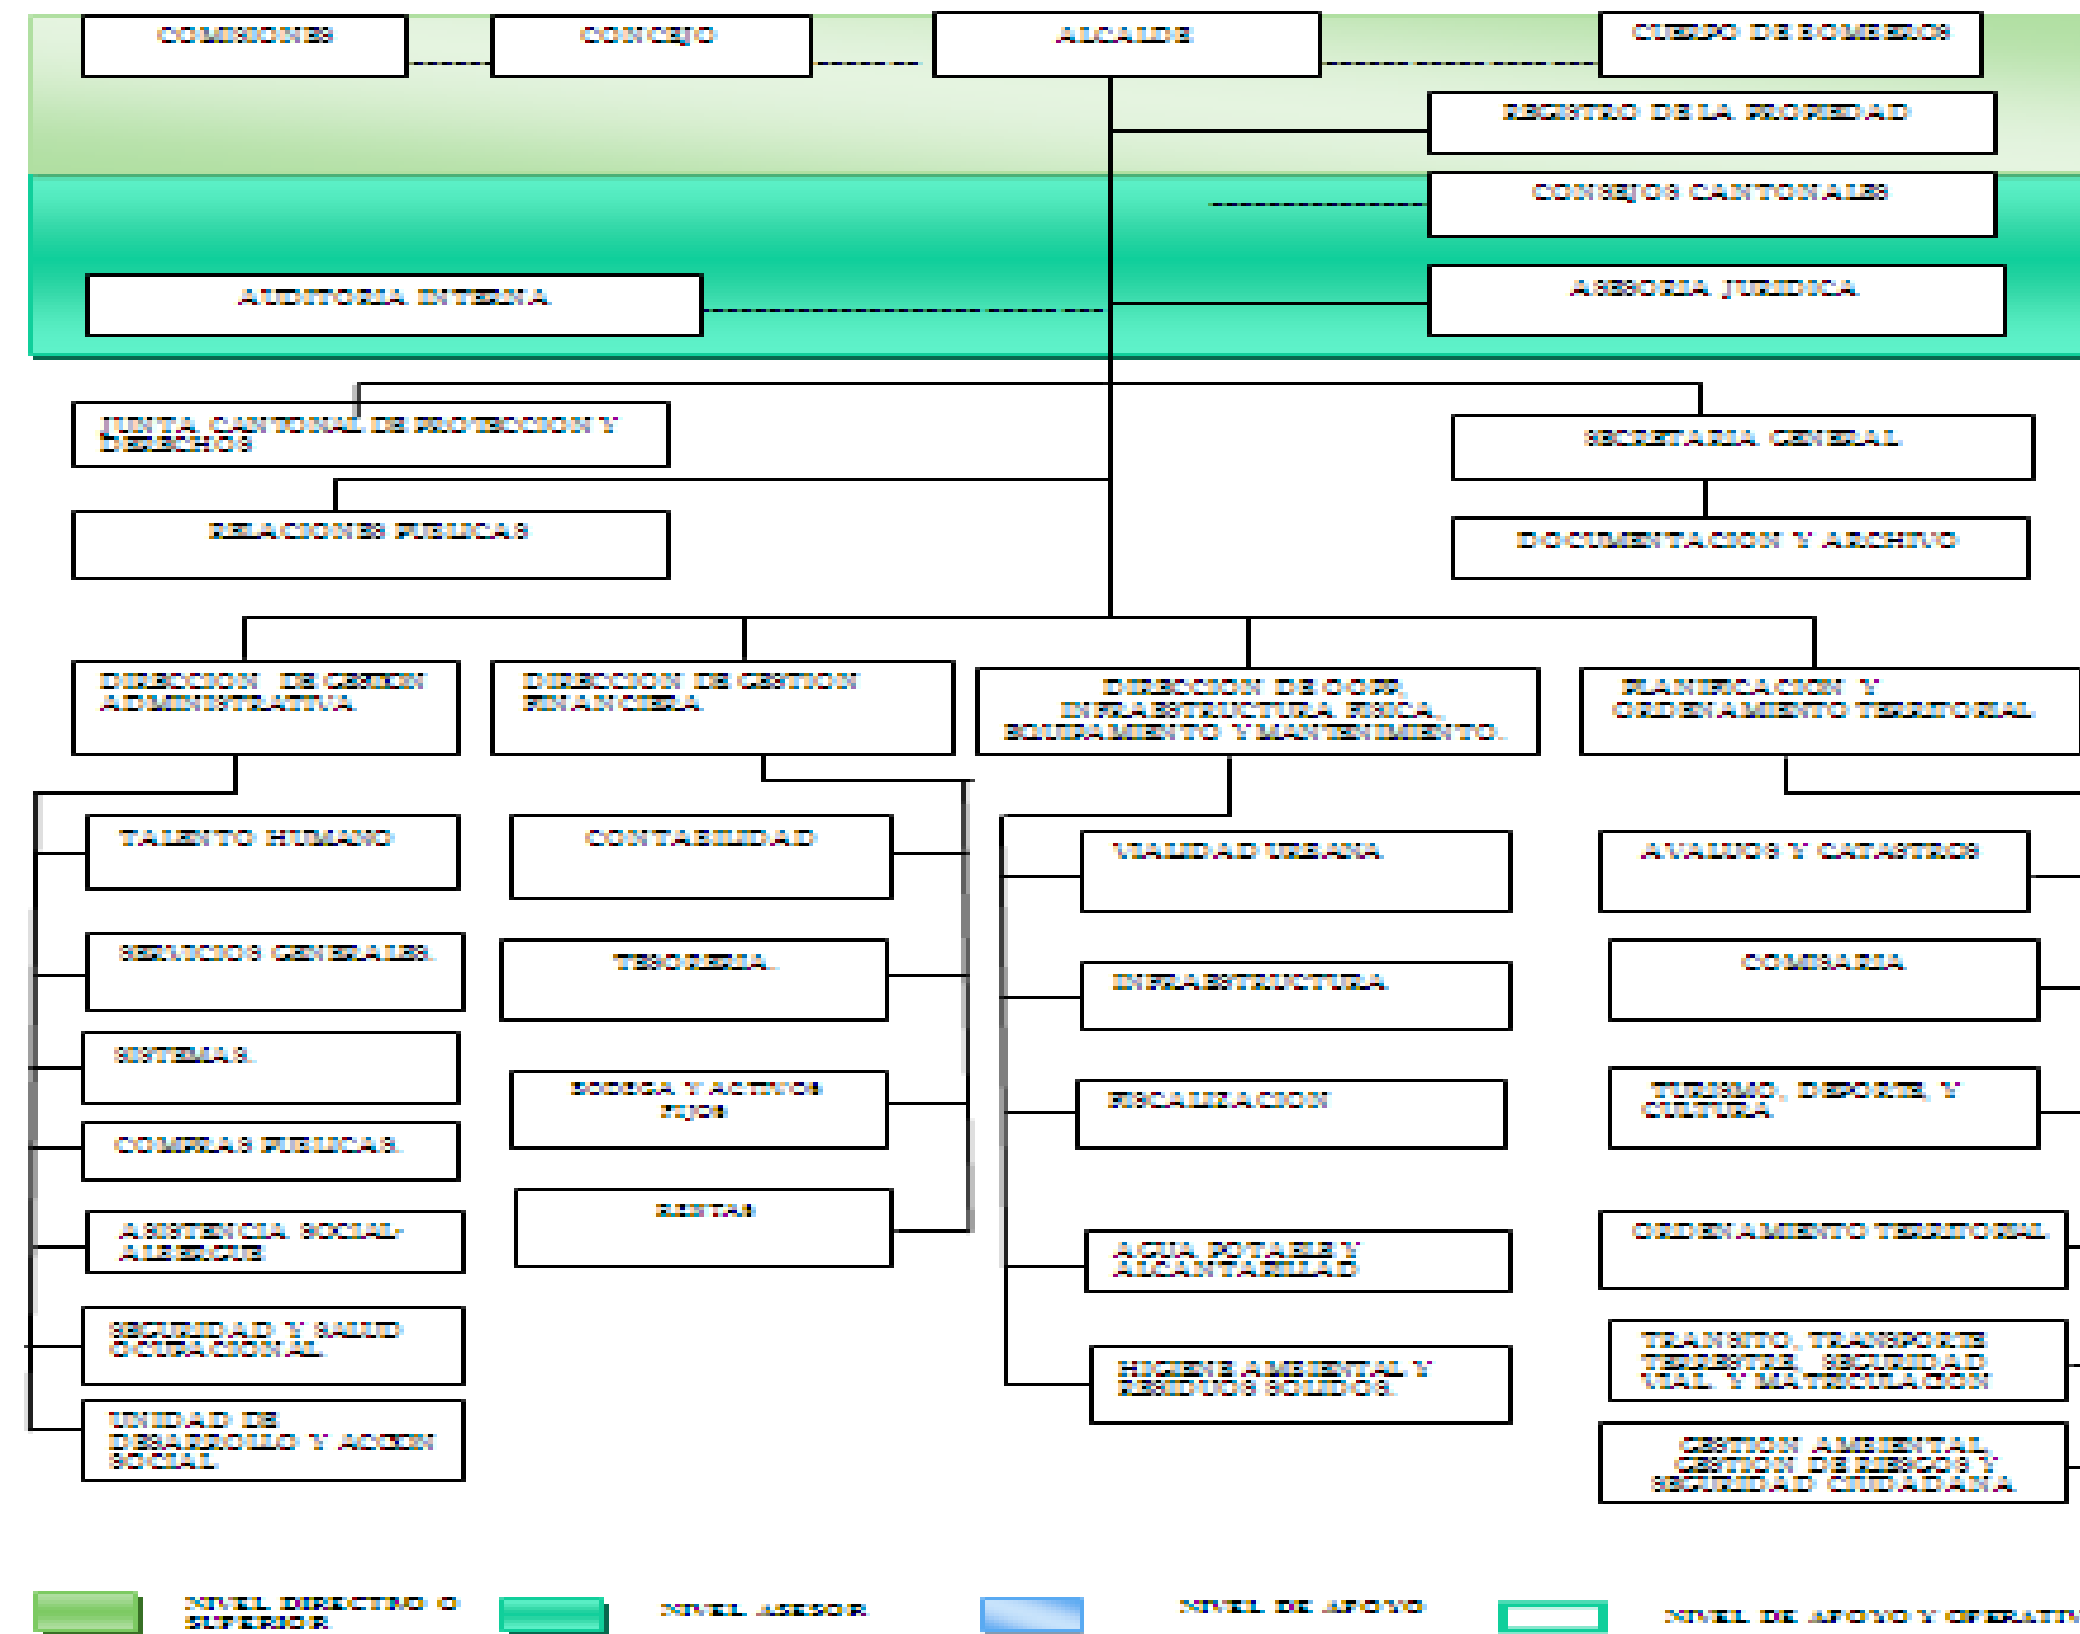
COMISIONES

CONCEJO

ALCALDE

CUERPO DE BOMBEROS

REGISTRO DE LA PROPIEDAD

CONSEJOS CANTONALES

AUDITORIA INTERNA

ASESORIA JURIDICA

JUNTA CANTONAL DE PROTECCION Y DERECHOS

SECRETARIA GENERAL

RELACIONES PUBLICAS

DOCUMENTACION Y ARCHIVO

DIRECCION DE GESTION ADMINISTRATIVA

DIRECCION DE GESTION FINANCIERA

DIRECCION DE OOPP, INFRAESTRUCTURA FISICA, EQUIPAMIENTO Y MANTENIMIENTO.

PLANIFICACION Y ORDENAMIENTO TERRITORIAL

TALENTO HUMANO

SERVICIOS GENERALES

SISTEMAS

COMPRAS PUBLICAS

ASISTENCIA SOCIAL-ALBERGUE

SEGURIDAD Y SALUD OCUPACIONAL

UNIDAD DE DESARROLLO Y ACCION SOCIAL

CONTABILIDAD

TESORERIA

BODEGA Y ACTIVOS FIJOS

RENTAS

VIALIDAD URBANA

INFRAESTRUCTURA

FISCALIZACION

AGUA POTABLE Y ALCANTARILLAD

HIGIENE AMBIENTAL Y RESIDUOS SOLIDOS

AVALUOS Y CATASTROS

COMISARIA

TURISMO, DEPORTE Y CULTURA

ORDENAMIENTO TERRITORIAL

TRANSITO, TRANSPORTE TERRESTRE, SEGURIDAD VIAL Y MATRICULACION

GESTION AMBIENTAL, GESTION DE RIESGOS Y SEGURIDAD CIUDADANA

NIVEL DIRECTIVO O SUPERIOR

NIVEL ASESOR

NIVEL DE APOYO

NIVEL DE APOYO Y OPERATIV